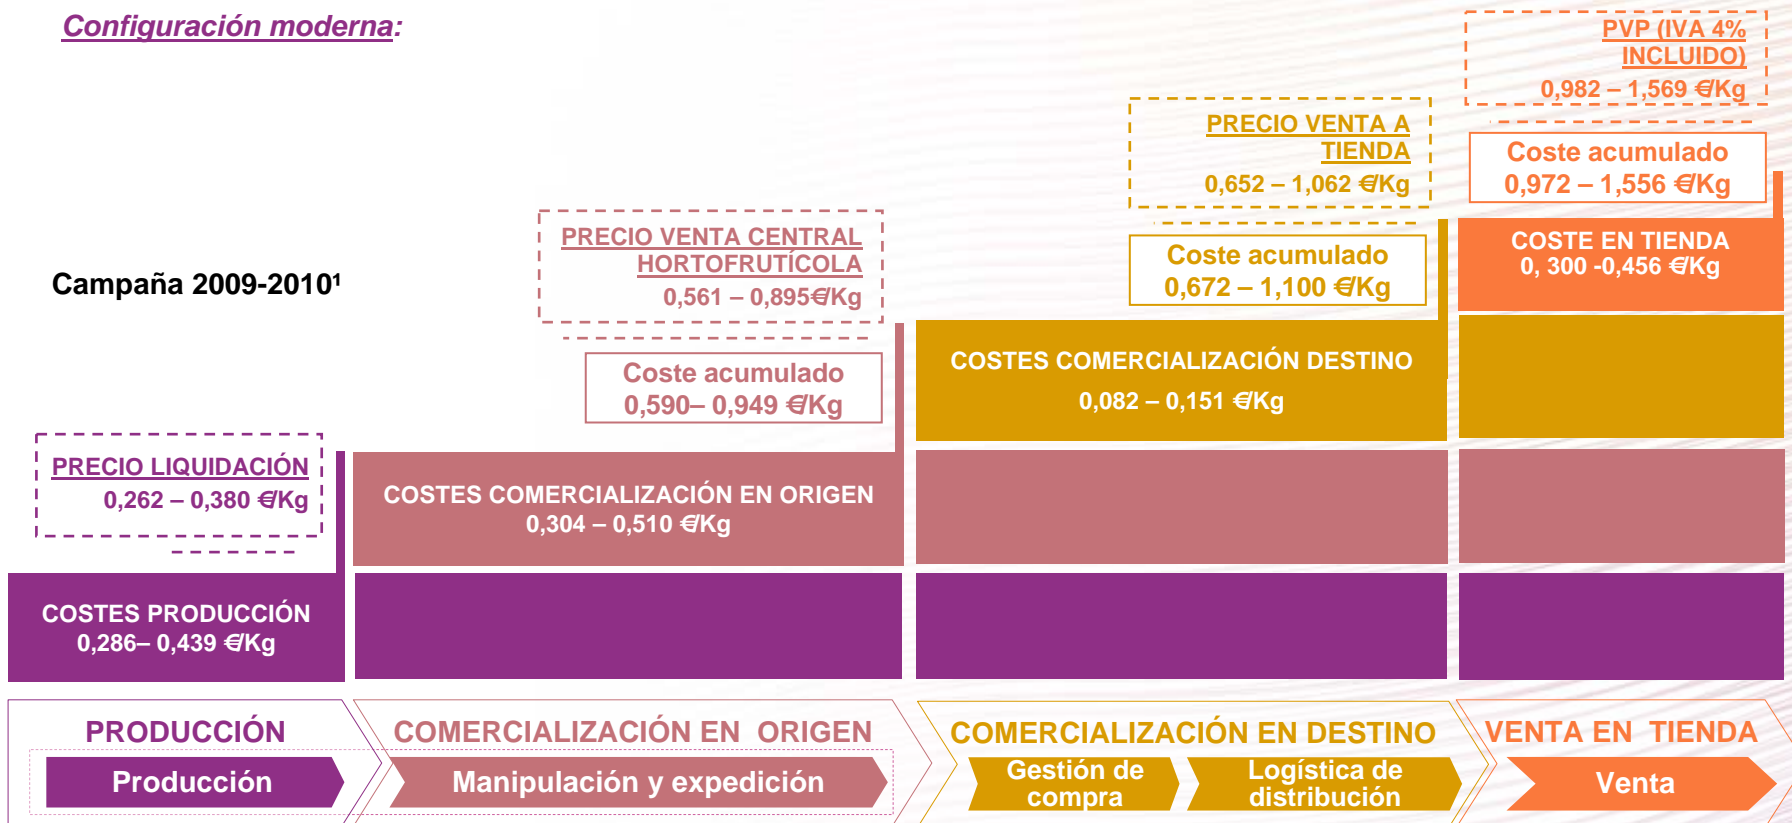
Configuración moderna:

PVP (IVA 4% INCLUIDO)
0,982 – 1,569 €/Kg

PRECIO VENTA A TIENDA
0,652 – 1,062 €/Kg

Coste acumulado
0,972 – 1,556 €/Kg

PRECIO VENTA CENTRAL HORTOFRUTÍCOLA
0,561 – 0,895€/Kg

Coste acumulado
0,672 – 1,100 €/Kg

COSTE EN TIENDA
0, 300 -0,456 €/Kg

Campaña 2009-2010¹

Coste acumulado
0,590– 0,949 €/Kg

COSTES COMERCIALIZACIÓN DESTINO
0,082 – 0,151 €/Kg

PRECIO LIQUIDACIÓN
0,262 – 0,380 €/Kg

COSTES COMERCIALIZACIÓN EN ORIGEN
0,304 – 0,510 €/Kg

COSTES PRODUCCIÓN
0,286– 0,439 €/Kg

PRODUCCIÓN
Producción

COMERCIALIZACIÓN EN ORIGEN
Manipulación y expedición

COMERCIALIZACIÓN EN DESTINO
Gestión de compra
Logística de distribución

VENTA EN TIENDA
Venta